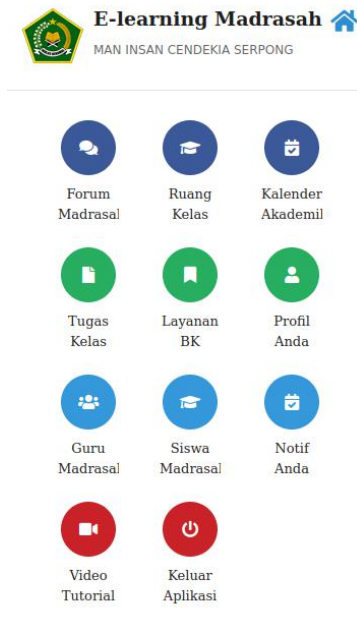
E-learning Madrasah
MAN INSAN CENDEKIA SERPONG

Forum Madrasal

Ruang Kelas

Kalender Akademil

Tugas Kelas

Layanan BK

Profil Anda

Guru Madrasal

Siswa Madrasal

Notif Anda

Video Tutorial

Keluar Aplikasi